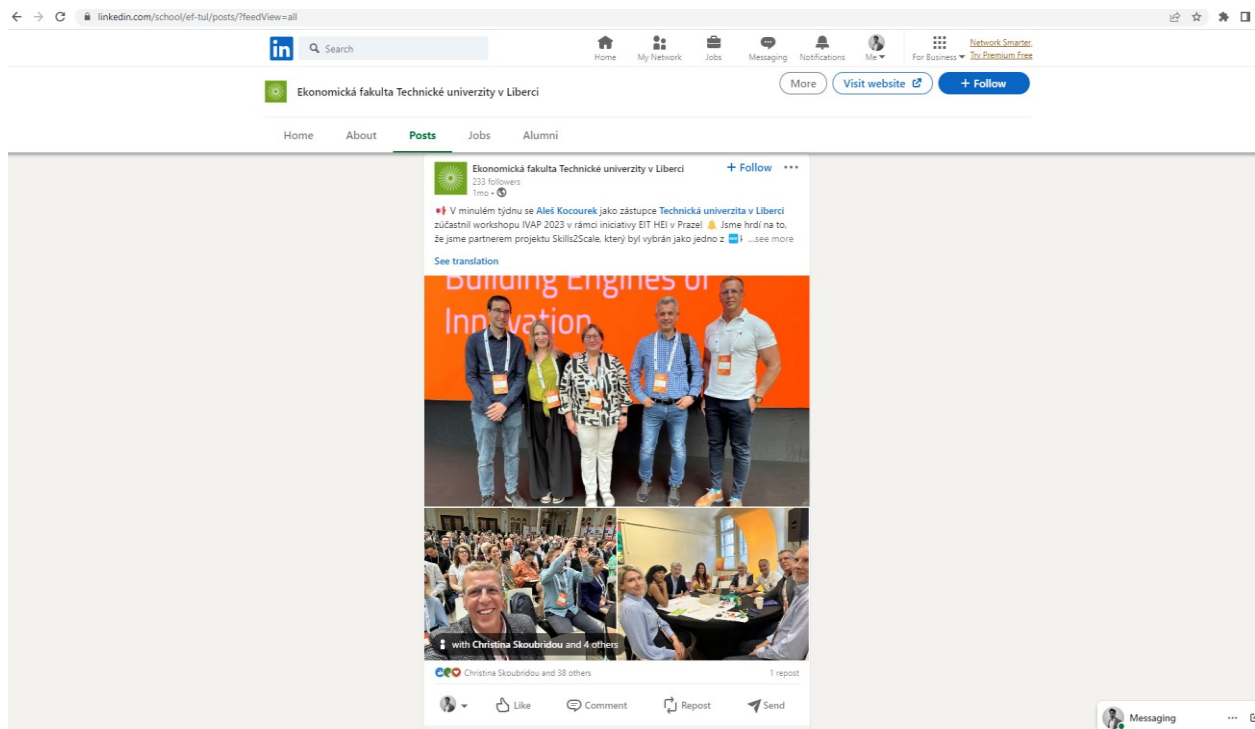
linkedin.com/school/ef-tul/posts/?feedView=all

in Search

Home My Network Jobs Messaging Notifications Me For Business Network Smarter, Try Premium Free

Ekonomická fakulta Technické univerzity v Liberci

More Visit website + Follow

Home About Posts Jobs Alumni

Ekonomická fakulta Technické univerzity v Liberci
233 followers
1mo •

+ Follow ···

V minulém týdnu se Aleš Kocourek jako zástupce Technická univerzita v Liberci zúčastnil workshopu IVAP 2023 v rámci iniciativy EIT HEI v Praze! Jsme hrdí na to, že jsme partnerem projektu Skills2Scale, který byl vybrán jako jedno z ...see more

See translation

Building Engines of Innovation

with Christina Skoubridou and 4 others

Christina Skoubridou and 38 others 1 repost

Like Comment Repost Send

Messaging